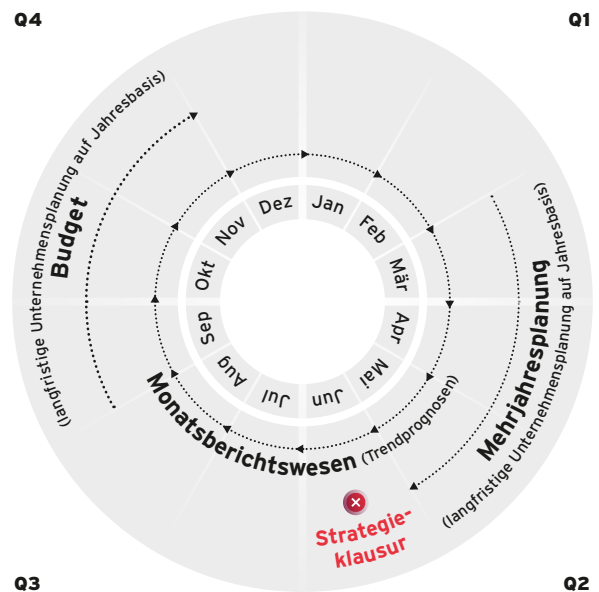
Q4

Q1

Q3

Q2

Budget
(langfristige Unternehmensplanung auf Jahresbasis)

Mehrjahresplanung
(langfristige Unternehmensplanung auf Jahresbasis)

Monatsberichtswesen (Trendprognosen)

Strategieklausur

Dez
Jan
Feb
Mär
Apr
Mai
Jun
Jul
Aug
Sep
Okt
Nov